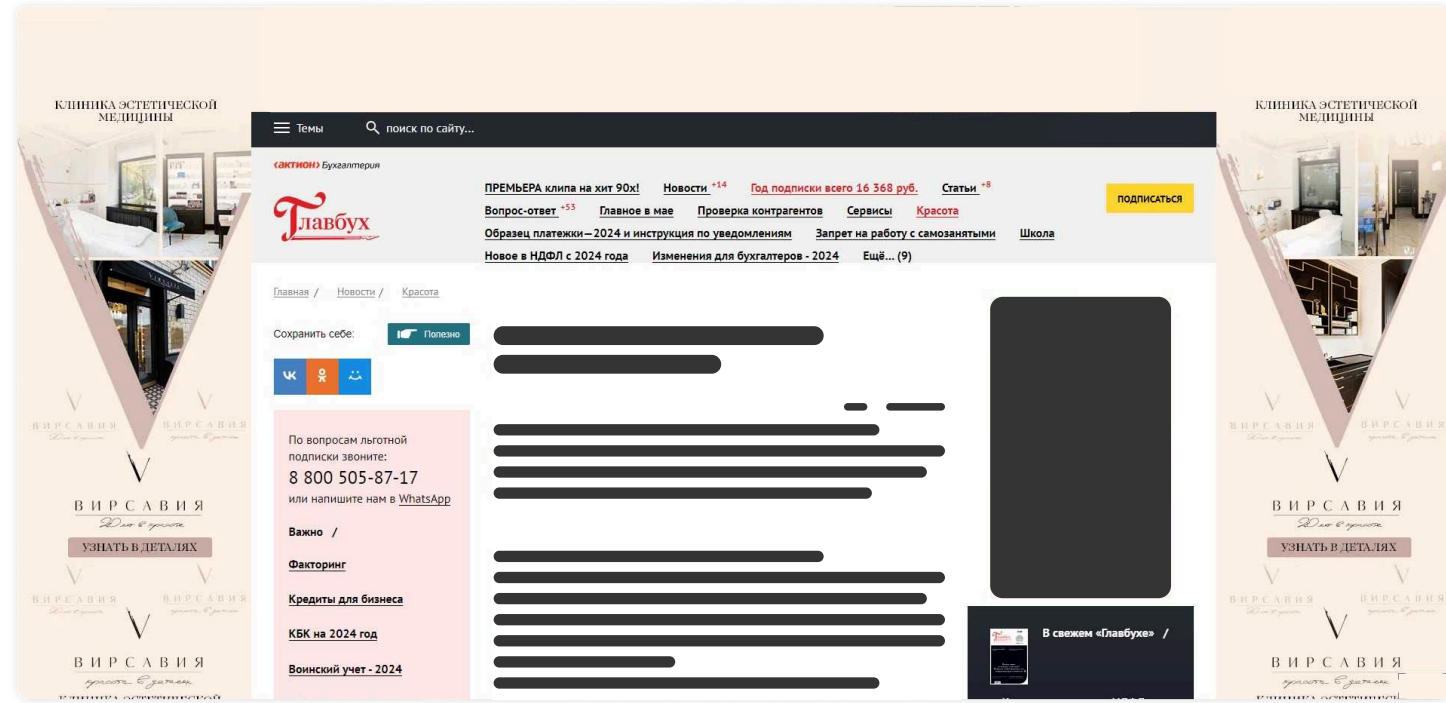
КЛИНИКА ЭСТЕТИЧЕСКОЙ МЕДИЦИНЫ

ВИРСАВИЯ
ВИРСАВИЯ

V

ВИРСАВИЯ
20 лет в красоте

УЗНАТЬ В ДЕТАЛЯХ

ВИРСАВИЯ
красота в деталях

Темы
поиск по сайту...

актион Бухгалтерия
Главбух

ПРЕМЬЕРА клипа на хит 90х!
Новости +14
Год подписки всего 16 368 руб.
Статьи +8
Вопрос-ответ +53
Главное в мае
Проверка контрагентов
Сервисы
Красота
Образец платежки – 2024 и инструкция по уведомлениям
Запрет на работу с самозанятыми
Школа
Новое в НДФЛ с 2024 года
Изменения для бухгалтеров - 2024
Ещё... (9)

ПОДПИСАТЬСЯ

Главная / Новости / Красота

Сохранить себе:
Полезно

По вопросам льготной подписки звоните:
8 800 505-87-17
или напишите нам в WhatsApp

Важно /

Факторинг

Кредиты для бизнеса

КБК на 2024 год

Воинский учет - 2024

В свежем «Главбухе» /

КЛИНИКА ЭСТЕТИЧЕСКОЙ МЕДИЦИНЫ

ВИРСАВИЯ
ВИРСАВИЯ

V

ВИРСАВИЯ
20 лет в красоте

УЗНАТЬ В ДЕТАЛЯХ

ВИРСАВИЯ
красота в деталях